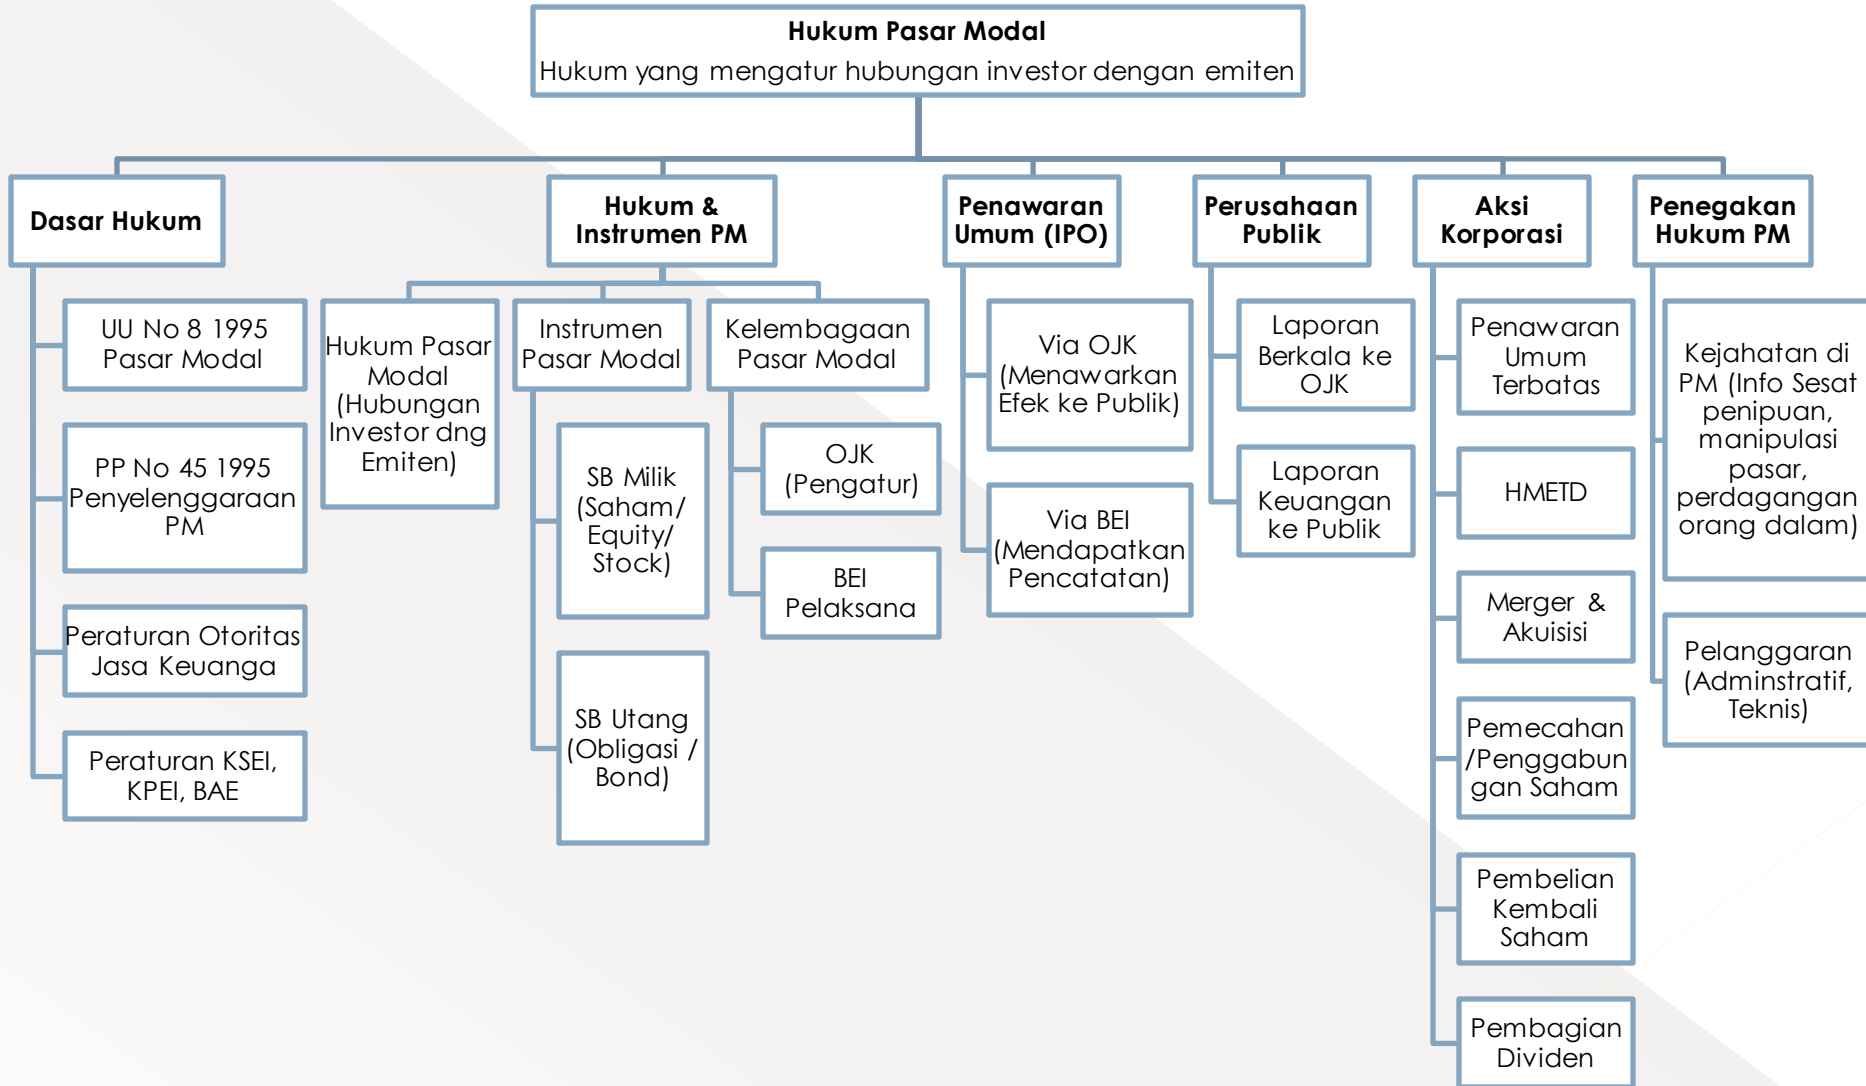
Hukum Pasar Modal
Hukum yang mengatur hubungan investor dengan emiten

Dasar Hukum

UU No 8 1995 Pasar Modal

PP No 45 1995 Penyelenggaraan PM

Peraturan Otoritas Jasa Keuanga

Peraturan KSEI, KPEI, BAE

Hukum & Instrumen PM

Hukum Pasar Modal (Hubungan Investor dng Emiten)

Instrumen Pasar Modal

SB Milik (Saham/ Equity/ Stock)

SB Utang (Obligasi / Bond)

Kelembagaan Pasar Modal

OJK (Pengatur)

BEI Pelaksana

Penawaran Umum (IPO)

Via OJK (Menawarkan Efek ke Publik)

Via BEI (Mendapatkan Pencatatan)

Perusahaan Publik

Laporan Berkala ke OJK

Laporan Keuangan ke Publik

Aksi Korporasi

Penawaran Umum Terbatas

HMETD

Merger & Akuisisi

Pemecahan /Penggabungan Saham

Pembelian Kembali Saham

Pembagian Dividen

Penegakan Hukum PM

Kejahatan di PM (Info Sesat penipuan, manipulasi pasar, perdagangan orang dalam)

Pelanggaran (Adminstratif, Teknis)